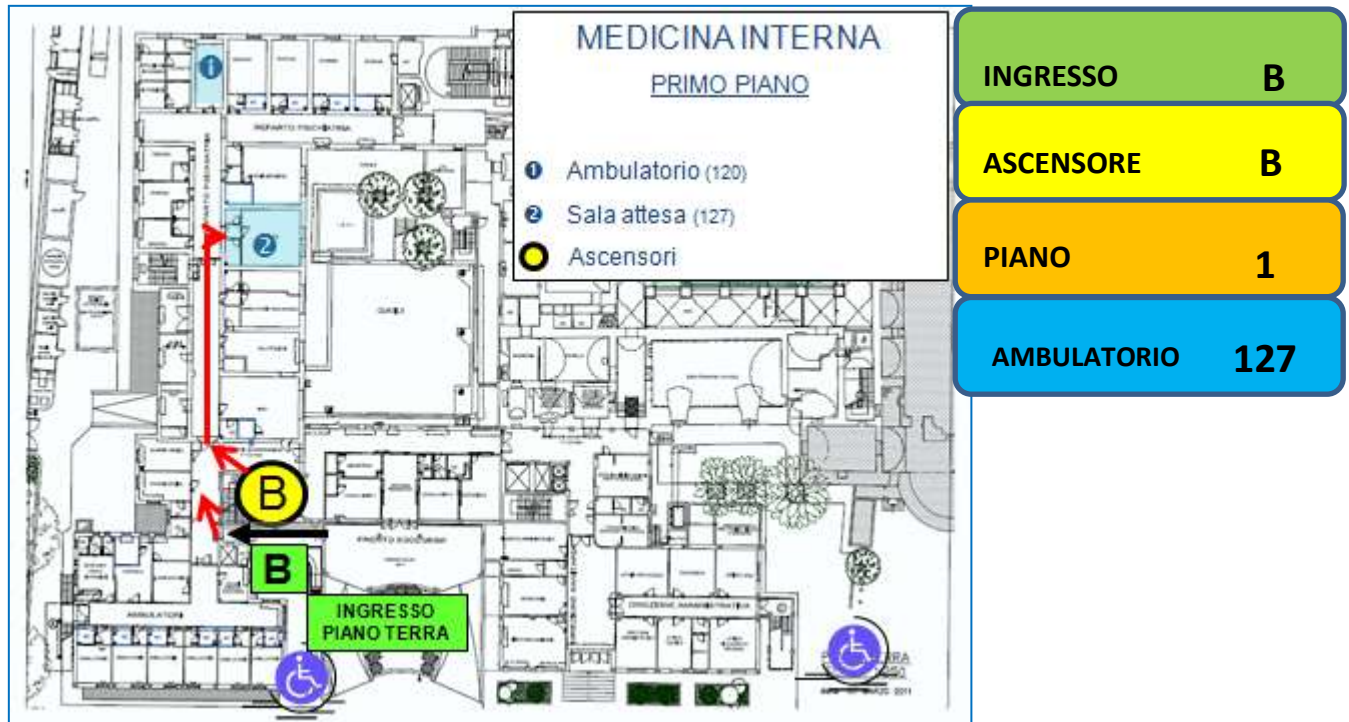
MEDICINA INTERNA

PRIMO PIANO

❶ Ambulatorio (120)

❷ Sala attesa (127)

Ascensori

REPARTO PSICHIATRIA

1

2

B

B

INGRESSO PIANO TERRA

AMBULATORI

DIREZIONE AMMINISTRATIVA

INGRESSO B

ASCENSORE B

PIANO 1

AMBULATORIO 127